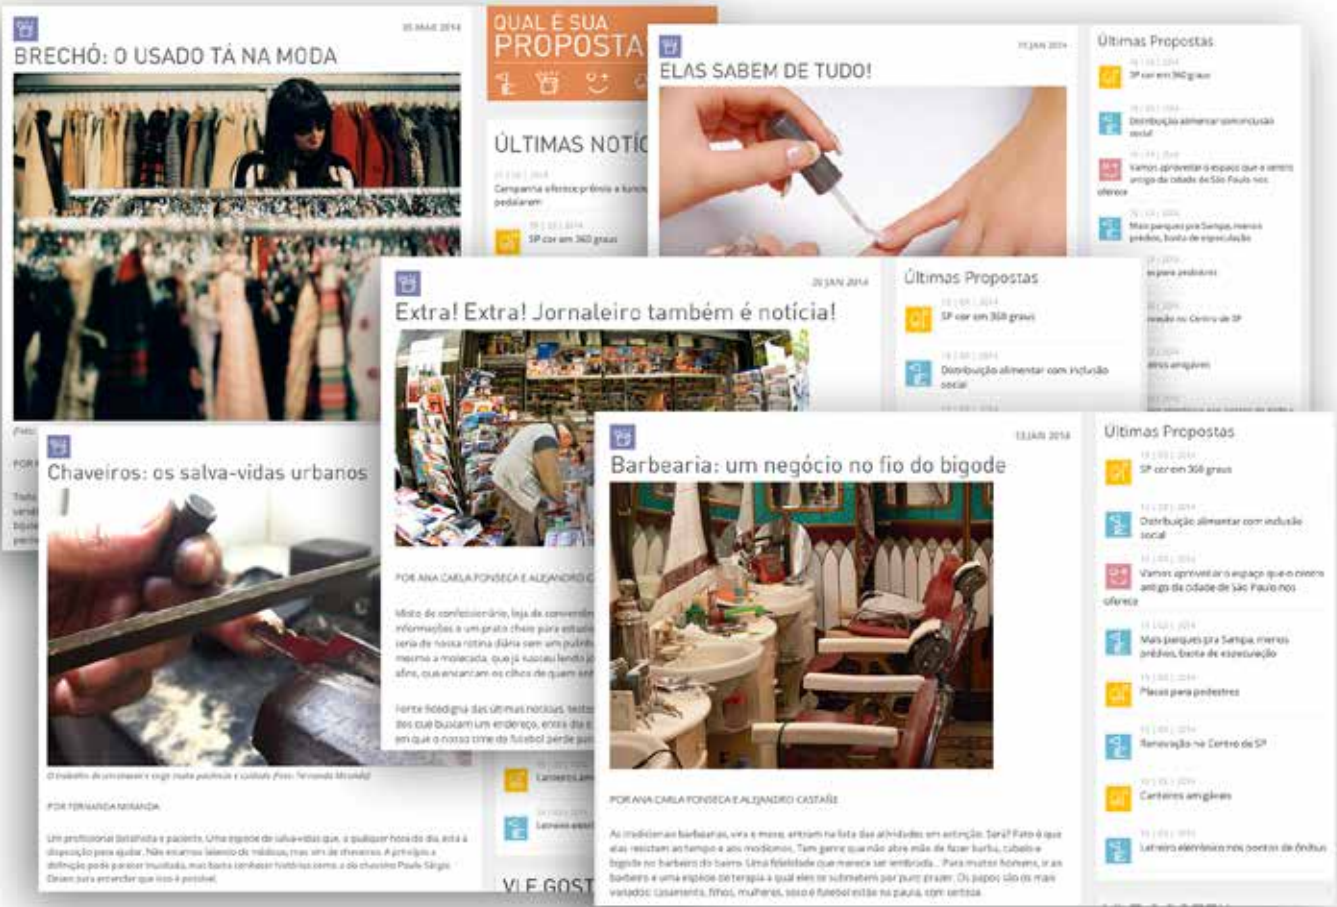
BRECHÓ: O USADO TÁ NA MODA

QUAL É SUA PROPOSTA

ÚLTIMAS NOTÍC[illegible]

Campanha oferece prêmio a funcionários que pedalarem

SP cor em 360 graus

ELAS SABEM DE TUDO!

Últimas Propostas

SP cor em 360 graus

Distribuição alimentar com inclusão social

Vamos aproveitar o espaço que o centro antigo da cidade de São Paulo nos oferece

Mais parques pra Sampa, menos prédios, basta de especulação

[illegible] para pedestres

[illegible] no Centro de SP

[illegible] amigáveis

Extra! Extra! Jornaleiro também é notícia!

Últimas Propostas

SP cor em 360 graus

Distribuição alimentar com inclusão social

Chaveiros: os salva-vidas urbanos

O trabalho do chaveiro exige muita paciência e cuidado (Foto: Fernanda Miranda)

POR FERNANDA MIRANDA

Um profissional batalhador e paciente. Uma espécie de salva-vidas que, a qualquer hora do dia, está à disposição para ajudar. Não estamos falando de médicos, mas sim de chaveiros. A principio a definição pode parecer inusitada, mas basta conhecer histórias como a do chaveiro Paulo Sérgio. Deixe para entender que isso é possível.

POR ANA CARLA FONSECA E ALEJANDRO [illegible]

Misto de confeitaria, loja de conveniência, informações e um prato cheio para estud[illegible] seria de nossa rotina diária sem um pulinh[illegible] mesmo a molecada, que já suou lendo jo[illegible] afins, que encaram os olhos de quem sel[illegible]

Fonte fidedigna das últimas notícias, testemunhas dos que buscam um endereço, entra dia e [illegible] em que o nosso time de futebol perde pa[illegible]

Canteiros amig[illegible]

Letreiro eletr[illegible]

VI E GOST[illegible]

Barbearia: um negócio no fio do bigode

15 JAN 2014

POR ANA CARLA FONSECA E ALEJANDRO CASTAÑE

As tradicionais barbearias, vira e mexe, entram na lista das atividades em extinção. Será? Fato é que elas resistem ao tempo e aos modismos. Tem gente que não abre mão de fazer barba, cabelo e bigode no barbeiro do bairro. Uma fidelidade que merece ser lembrada... Para muitos homens, ir ao barbeiro é uma espécie de terapia à qual eles se submetem por puro prazer. Os papos são os mais variados: casamento, filhos, mulheres, sexo e futebol estão na pauta, com certeza.

Últimas Propostas

SP cor em 360 graus

Distribuição alimentar com inclusão social

Vamos aproveitar o espaço que o centro antigo da cidade de São Paulo nos oferece

Mais parques pra Sampa, menos prédios, basta de especulação

Placas para pedestres

Renovação no Centro de SP

Canteiros amigáveis

Letreiro eletrônico nos pontos de ônibus